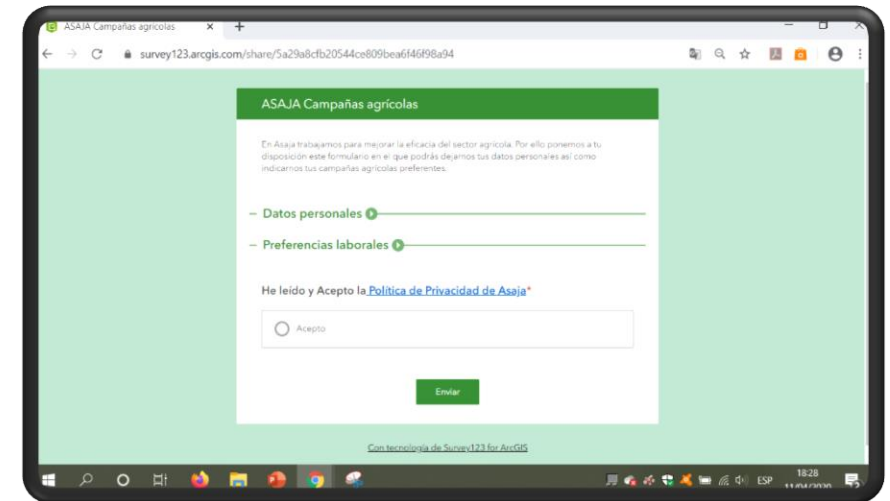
ASAJA Campañas agrícolas ×

survey123.arcgis.com/share/5a29a8cfb20544ce809bea6f46f98a94

ASAJA Campañas agrícolas

En Asaja trabajamos para mejorar la eficacia del sector agrícola. Por ello ponemos a tu disposición este formulario en el que podrás dejarnos tus datos personales así como indicarnos tus campañas agrícolas preferentes.

– Datos personales

– Preferencias laborales

He leído y Acepto la Política de Privacidad de Asaja*

Acepto

Enviar

Con tecnología de Survey123 for ArcGIS

ESP 18:28 11/04/2020